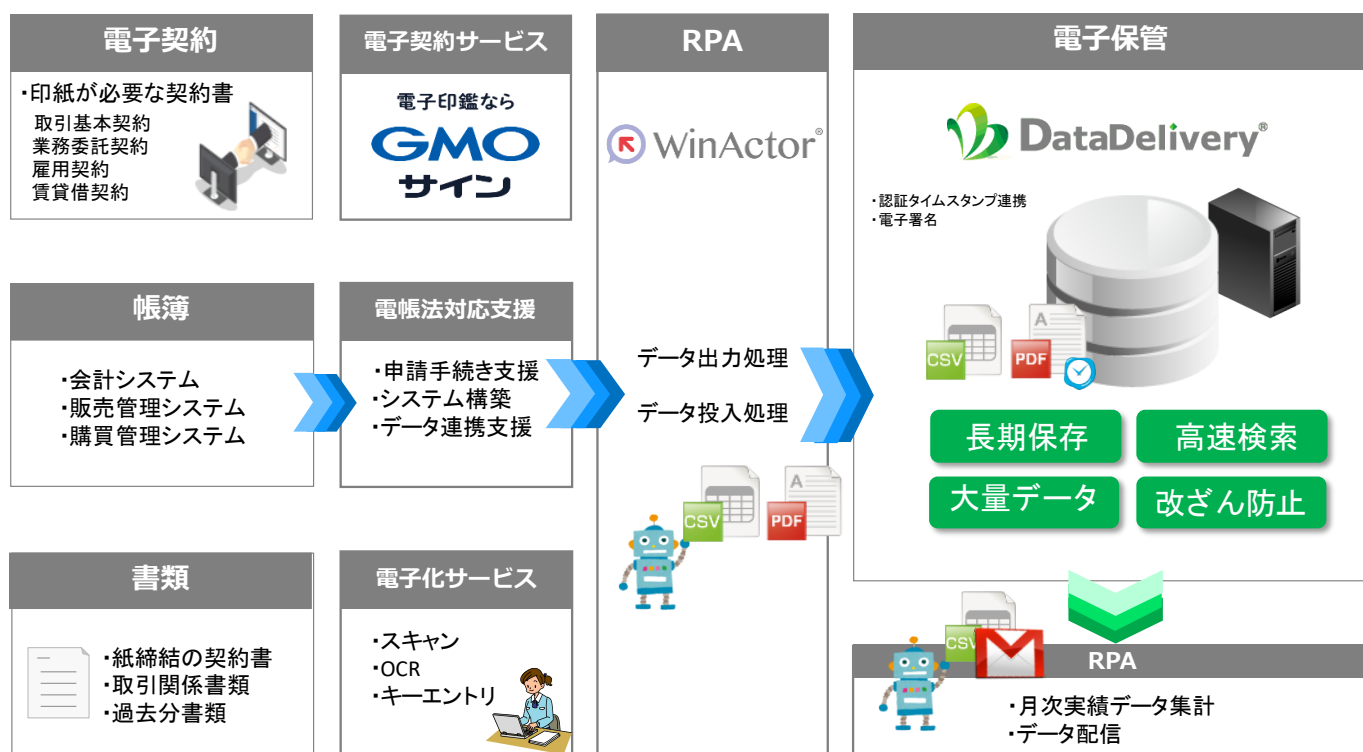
電子契約

・印紙が必要な契約書
取引基本契約
業務委託契約
雇用契約
賃貸借契約

電子契約サービス

電子印鑑なら
GMO
サイン

RPA

WinActor®

電子保管

DataDelivery®

・認証タイムスタンプ連携
・電子署名

CSV
PDF

帳簿

・会計システム
・販売管理システム
・購買管理システム

電帳法対応支援

・申請手続き支援
・システム構築
・データ連携支援

データ出力処理

データ投入処理

CSV
PDF

長期保存
高速検索
大量データ
改ざん防止

書類

・紙締結の契約書
・取引関係書類
・過去分書類

電子化サービス

・スキャン
・OCR
・キーエントリ

CSV

RPA

・月次実績データ集計
・データ配信